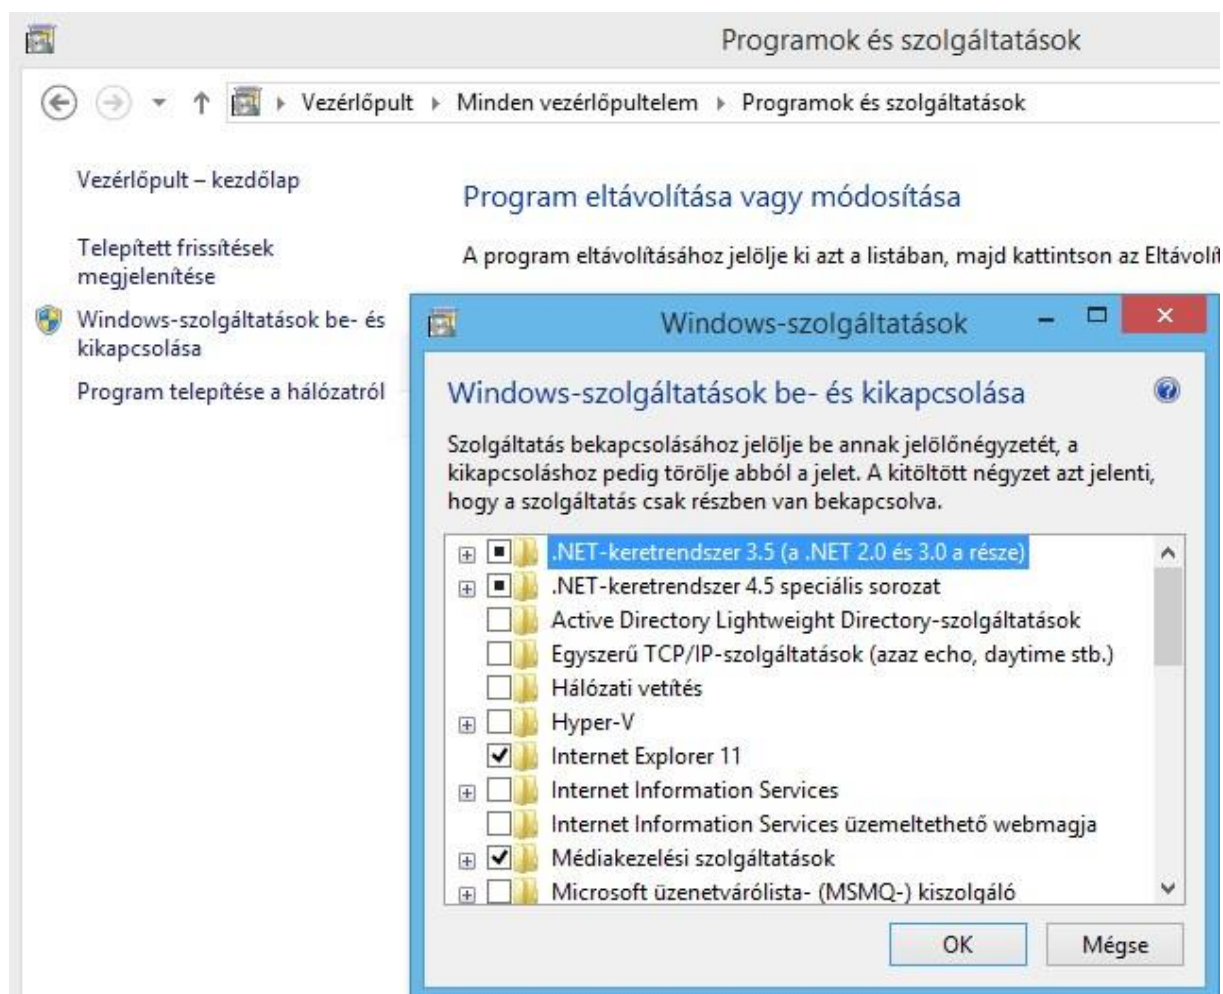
Programok és szolgáltatások

Vezérlőpult ▸ Minden vezérlőpultelem ▸ Programok és szolgáltatások

Vezérlőpult – kezdőlap

Telepített frissítések megjelenítése

Windows-szolgáltatások be- és kikapcsolása

Program telepítése a hálózatról

Program eltávolítása vagy módosítása

A program eltávolításához jelölje ki azt a listában, majd kattintson az Eltávolí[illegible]

Windows-szolgáltatások

Windows-szolgáltatások be- és kikapcsolása

Szolgáltatás bekapcsolásához jelölje be annak jelölőnégyzetét, a kikapcsoláshoz pedig törölje abból a jelet. A kitöltött négyzet azt jelenti, hogy a szolgáltatás csak részben van bekapcsolva.

.NET-keretrendszer 3.5 (a .NET 2.0 és 3.0 a része)
.NET-keretrendszer 4.5 speciális sorozat
Active Directory Lightweight Directory-szolgáltatások
Egyszerű TCP/IP-szolgáltatások (azaz echo, daytime stb.)
Hálózati vetítés
Hyper-V
Internet Explorer 11
Internet Information Services
Internet Information Services üzemeltethető webmagja
Médiakezelési szolgáltatások
Microsoft üzenetvárólista- (MSMQ-) kiszolgáló

OK
Mégse